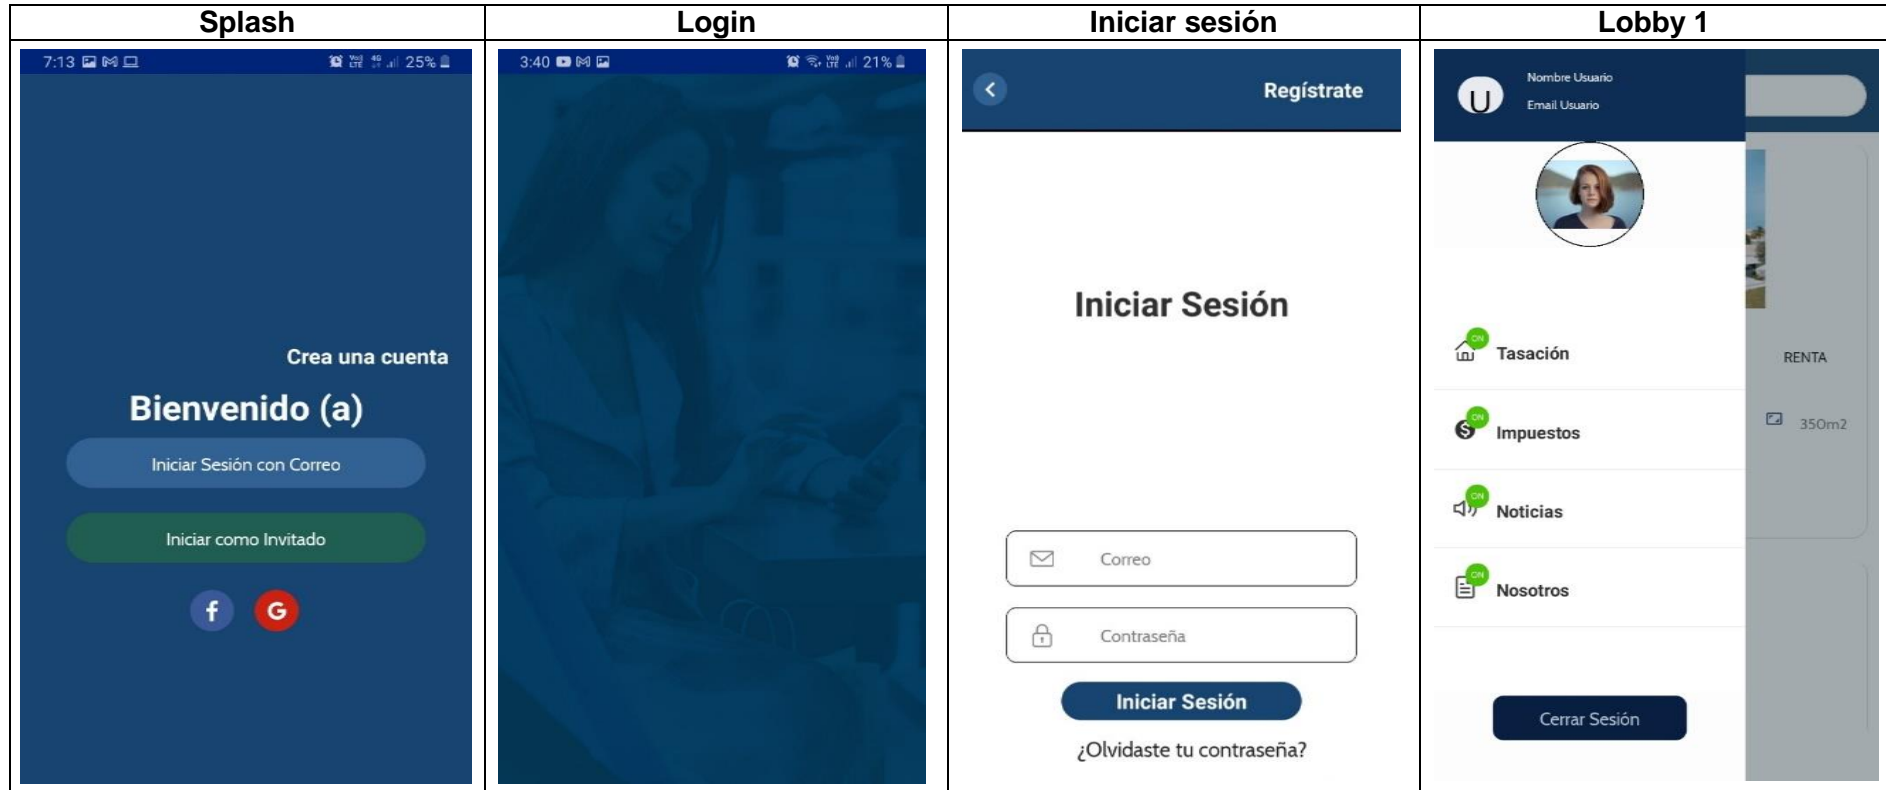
| Splash | Login | Iniciar sesión | Lobby 1 |
|---|---|---|---|
| 7:13 25% Crea una cuenta Bienvenido (a) Iniciar Sesión con Correo Iniciar como Invitado | 3:40 21% | Regístrate Iniciar Sesión Correo Contraseña Iniciar Sesión ¿Olvidaste tu contraseña? | Nombre Usuario Email Usuario U ON Tasación ON Impuestos ON Noticias ON Nosotros Cerrar Sesión RENTA 350m2 |